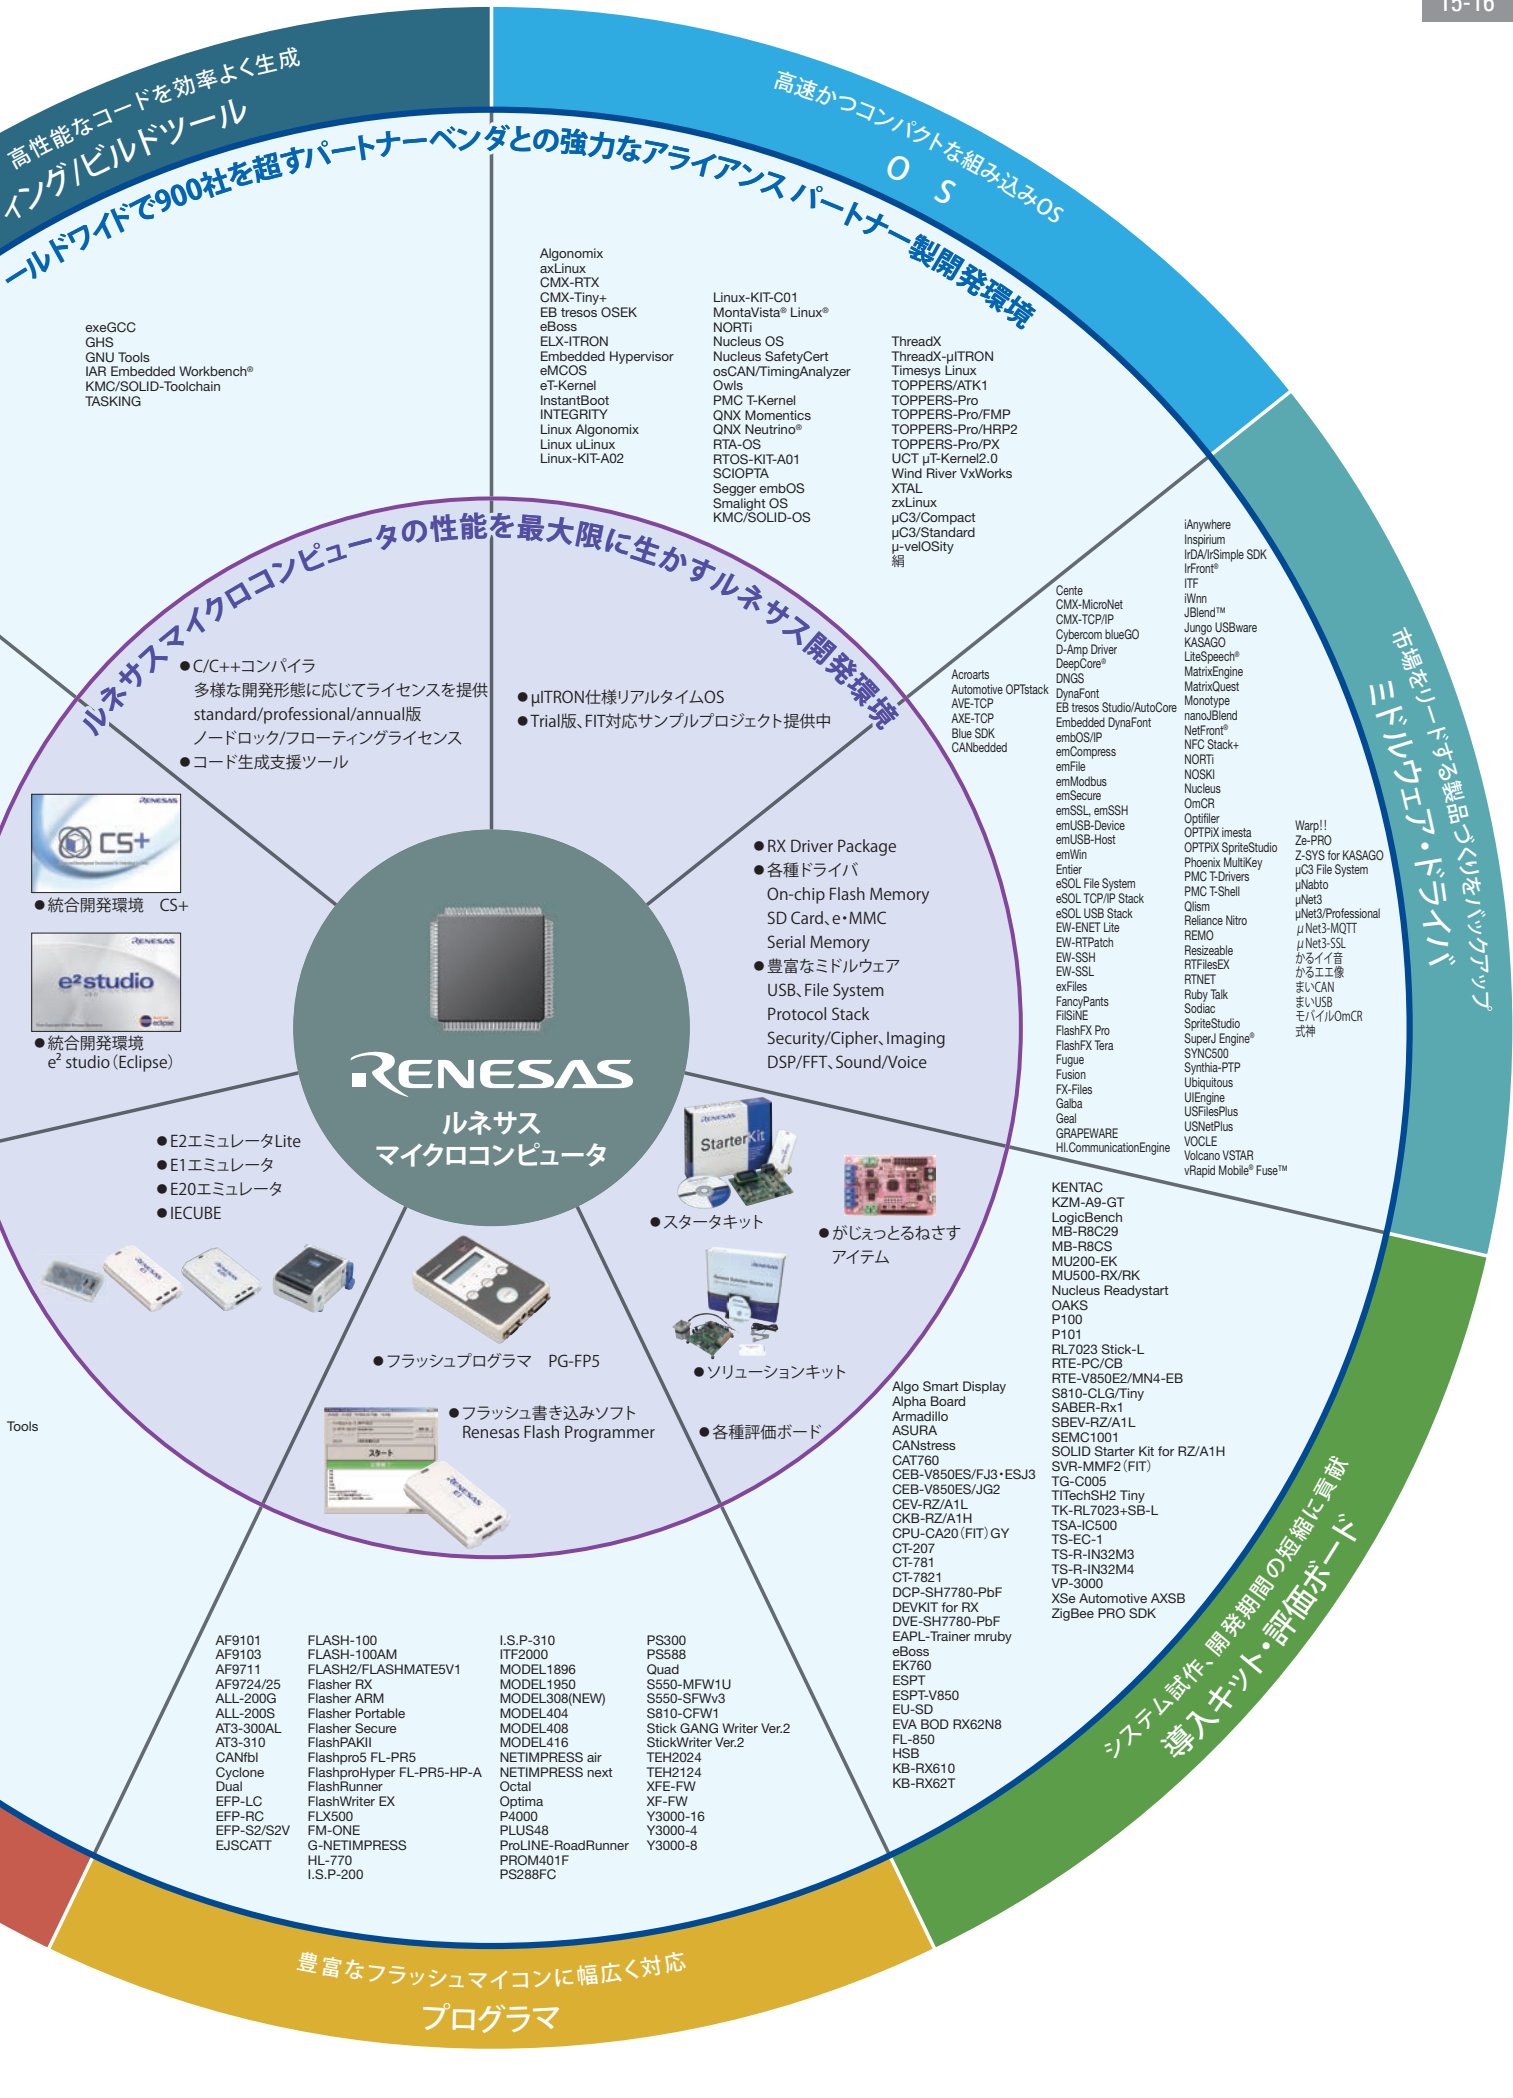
15-16

高性能なコードを効率よく生成
イング/ビルドツール

ールドワイドで900社を超すパートナーベンダとの強力なアライアンス パートナー製開発環境

高速かつコンパクトな組み込みOS
O S

exeGCC
GHS
GNU Tools
IAR Embedded Workbench®
KMC/SOLID-Toolchain
TASKING

Algonomix
axLinux
CMX-RTX
CMX-Tiny+
EB tresos OSEK
eBoss
ELX-ITRON
Embedded Hypervisor
eMCOS
eT-Kernel
InstantBoot
INTEGRITY
Linux Algonomix
Linux uLinux
Linux-KIT-A02

Linux-KIT-C01
MontaVista® Linux®
NORTi
Nucleus OS
Nucleus SafetyCert
osCAN/TimingAnalyzer
Owls
PMC T-Kernel
QNX Momentics
QNX Neutrino®
RTA-OS
RTOS-KIT-A01
SCIOPTA
Segger embOS
Smalight OS
KMC/SOLID-OS

ThreadX
ThreadX-μITRON
Timesys Linux
TOPPERS/ATK1
TOPPERS-Pro
TOPPERS-Pro/FMP
TOPPERS-Pro/HRP2
TOPPERS-Pro/PX
UCT μT-Kernel2.0
Wind River VxWorks
XTAL
zxLinux
μC3/Compact
μC3/Standard
μ-velOSity
絹

ルネサスマイクロコンピュータの性能を最大限に生かすルネサス開発環境

●C/C++コンパイラ
多様な開発形態に応じてライセンスを提供
standard/professional/annual版
ノードロック/フローティングライセンス
●コード生成支援ツール

●μITRON仕様リアルタイムOS
●Trial版、FIT対応サンプルプロジェクト提供中

CS+
●統合開発環境 CS+

e²studio
●統合開発環境
e² studio(Eclipse)

●RX Driver Package
●各種ドライバ
On-chip Flash Memory
SD Card、e・MMC
Serial Memory
●豊富なミドルウェア
USB、File System
Protocol Stack
Security/Cipher、Imaging
DSP/FFT、Sound/Voice

RENESAS
ルネサス
マイクロコンピュータ

●E2エミュレータLite
●E1エミュレータ
●E20エミュレータ
●IECUBE

●スタータキット
●がじえっとるねさす
アイテム

●フラッシュプログラマ PG-FP5

●ソリューションキット

●フラッシュ書き込みソフト
Renesas Flash Programmer

●各種評価ボード

Tools

Acroarts
Automotive OPTstack
AVE-TCP
AXE-TCP
Blue SDK
CANbedded

Cente
CMX-MicroNet
CMX-TCP/IP
Cybercom blueGO
D-Amp Driver
DeepCore®
DNGS
DynaFont
EB tresos Studio/AutoCore
Embedded DynaFont
embOS/IP
emCompress
emFile
emModbus
emSecure
emSSL, emSSH
emUSB-Device
emUSB-Host
emWin
Entier
eSOL File System
eSOL TCP/IP Stack
eSOL USB Stack
EW-ENET Lite
EW-RTPatch
EW-SSH
EW-SSL
exFiles
FancyPants
FilSiNE
FlashFX Pro
FlashFX Tera
Fugue
Fusion
FX-Files
Galba
Geal
GRAPEWARE
HI.CommunicationEngine

iAnywhere
Inspirium
IrDA/IrSimple SDK
IrFront®
ITF
iWnn
JBlend™
Jungo USBware
KASAGO
LiteSpeech®
MatrixEngine
MatrixQuest
Monotype
nanoJBlend
NetFront®
NFC Stack+
NORTi
NOSKI
Nucleus
OmCR
Optifier
OPTPiX imesta
OPTPiX SpriteStudio
Phoenix MultiKey
PMC T-Drivers
PMC T-Shell
Qlism
Reliance Nitro
REMO
Resizeable
RTFilesEX
RTNET
Ruby Talk
Sodiac
SpriteStudio
SuperJ Engine®
SYNC500
Synthia-PTP
Ubiquitous
UIEngine
USFilesPlus
USNetPlus
VOCLE
Volcano VSTAR
vRapid Mobile® Fuse™

Warp!!
Ze-PRO
Z-SYS for KASAGO
μC3 File System
μNabto
μNet3
μNet3/Professional
μNet3-MQTT
μNet3-SSL
かるイイ音
かるエエ像
まいCAN
まいUSB
モバイルOmCR
式神

市場をリードする製品づくりをバックアップ
ミドルウェア・ドライバ

KENTAC
KZM-A9-GT
LogicBench
MB-R8C29
MB-R8CS
MU200-EK
MU500-RX/RK
Nucleus Readystart
OAKS
P100
P101
RL7023 Stick-L
RTE-PC/CB
RTE-V850E2/MN4-EB
S810-CLG/Tiny
SABER-Rx1
SBEV-RZ/A1L
SEMC1001
SOLID Starter Kit for RZ/A1H
SVR-MMF2(FIT)
TG-C005
TITechSH2 Tiny
TK-RL7023+SB-L
TSA-IC500
TS-EC-1
TS-R-IN32M3
TS-R-IN32M4
VP-3000
XSe Automotive AXSB
ZigBee PRO SDK

Algo Smart Display
Alpha Board
Armadillo
ASURA
CANstress
CAT760
CEB-V850ES/FJ3・ESJ3
CEB-V850ES/JG2
CEV-RZ/A1L
CKB-RZ/A1H
CPU-CA20(FIT)GY
CT-207
CT-781
CT-7821
DCP-SH7780-PbF
DEVKIT for RX
DVE-SH7780-PbF
EAPL-Trainer mruby
eBoss
EK760
ESPT
ESPT-V850
EU-SD
EVA BOD RX62N8
FL-850
HSB
KB-RX610
KB-RX62T

システム試作、開発期間の短縮に貢献
導入キット・評価ボード

AF9101
AF9103
AF9711
AF9724/25
ALL-200G
ALL-200S
AT3-300AL
AT3-310
CANfbl
Cyclone
Dual
EFP-LC
EFP-RC
EFP-S2/S2V
EJSCATT

FLASH-100
FLASH-100AM
FLASH2/FLASHMATE5V1
Flasher RX
Flasher ARM
Flasher Portable
Flasher Secure
FlashPAKII
Flashpro5 FL-PR5
FlashproHyper FL-PR5-HP-A
FlashRunner
FlashWriter EX
FLX500
FM-ONE
G-NETIMPRESS
HL-770
I.S.P-200

I.S.P-310
ITF2000
MODEL1896
MODEL1950
MODEL308(NEW)
MODEL404
MODEL408
MODEL416
NETIMPRESS air
NETIMPRESS next
Octal
Optima
P4000
PLUS48
ProLINE-RoadRunner
PROM401F
PS288FC

PS300
PS588
Quad
S550-MFW1U
S550-SFWv3
S810-CFW1
Stick GANG Writer Ver.2
StickWriter Ver.2
TEH2024
TEH2124
XFE-FW
XF-FW
Y3000-16
Y3000-4
Y3000-8

豊富なフラッシュマイコンに幅広く対応
プログラマ